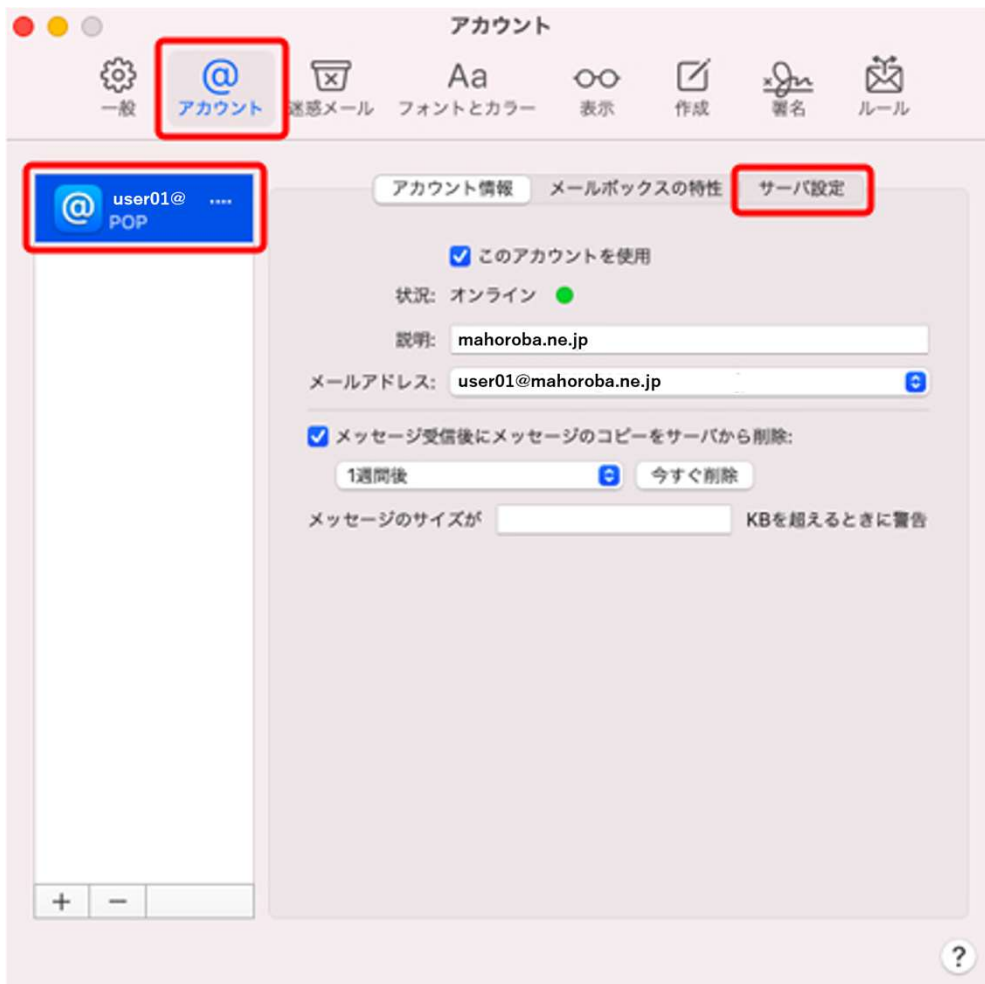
アカウント

一般 アカウント 迷惑メール Aa フォントとカラー 表示 作成 署名 ルール

user01@ ••••
POP

アカウント情報 メールボックスの特性 サーバ設定

このアカウントを使用

状況: オンライン

説明: mahoroba.ne.jp

メールアドレス: user01@mahoroba.ne.jp

メッセージ受信後にメッセージのコピーをサーバから削除:

1週間後 今すぐ削除

メッセージのサイズが KBを超えるときに警告

+ −

?